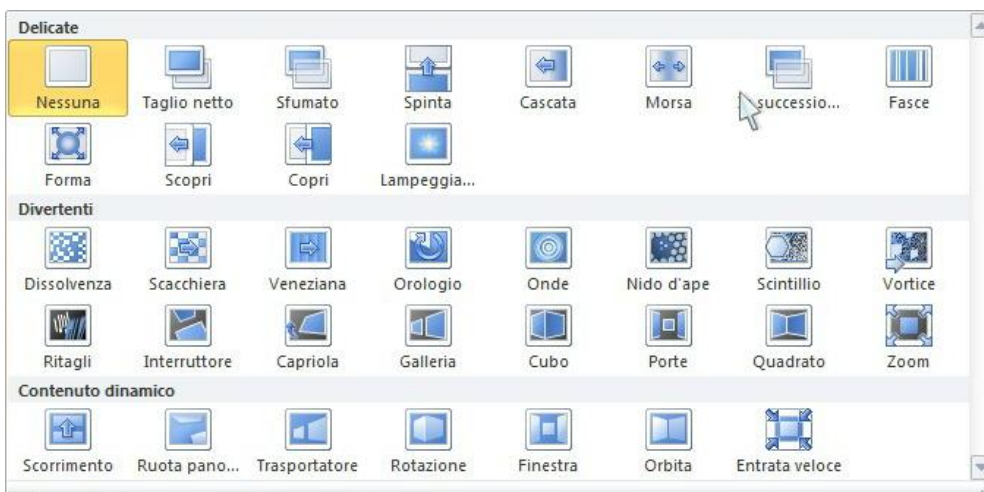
Delicate

Nessuna Taglio netto Sfumato Spinta Cascata Morsa successio... Fasce

Forma Scopri Copri Lampeggia...

Divertenti

Dissolvenza Scacchiera Veneziana Orologio Onde Nido d'ape Scintillio Vortice

Ritagli Interruttore Capriola Galleria Cubo Porte Quadrato Zoom

Contenuto dinamico

Scorrimento Ruota pano... Trasportatore Rotazione Finestra Orbita Entrata veloce